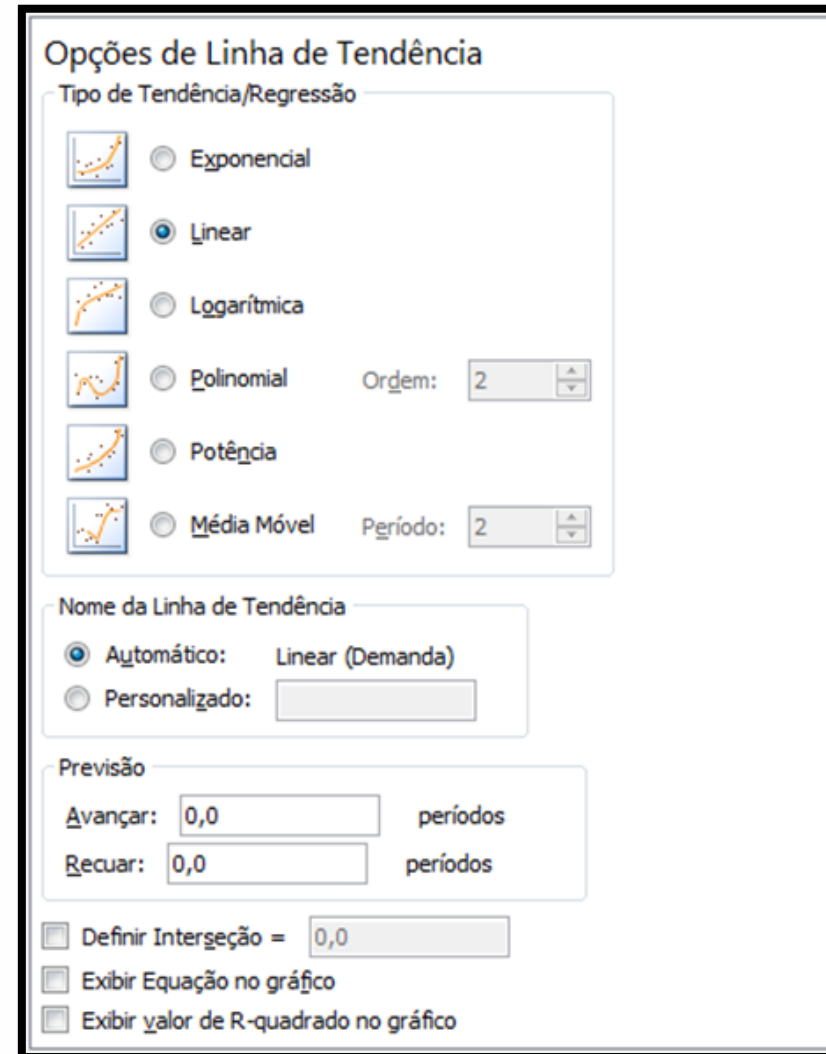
Opções de Linha de Tendência

Tipo de Tendência/Regressão

Exponencial

Linear

Logarítmica

Polinomial

Ordem: 2

Potência

Média Móvel

Período: 2

Nome da Linha de Tendência

Automático: Linear (Demanda)

Personalizado:

Previsão

Avançar: 0,0 períodos

Recuar: 0,0 períodos

Definir Interseção = 0,0

Exibir Equação no gráfico

Exibir valor de R-quadrado no gráfico